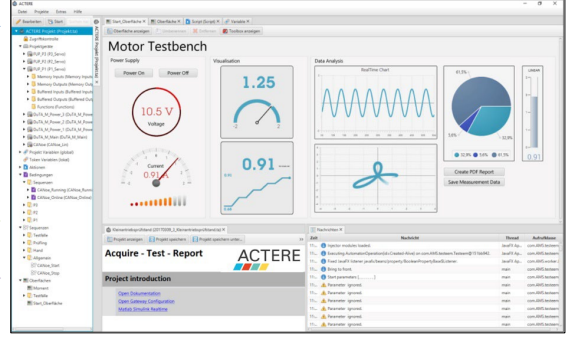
ACTERE
Datei Projekte Extras Hilfe
Bearbeiten Start
ACTERE Projekt (ProjektUp)
Zugriffskontrolle
Projektgeräte
Memory Inputs (Memory Dou
Memory Outputs (Memory Dou
Buffered Inputs (Buffered Inputs
Buffered Outputs (Buffered Out
Functions (Functions)
Projekt Variablen (global)
Token Variablen (lokal)
Aktionen
Bedingungen
Sequenzen
CANbus_Running (CANbus_Runn
CANbus_Online (CANbus_Online)
Sequenzen
Testfälle
Prüfling
Handl
Allgemein
CANbus_Start
CANbus_Stop
Oberflächen
Moment
Testfälle
Start_Oberfläche
Start_Oberfläche Oberfläche Script (Script) Variable
Oberfläche anzeigen Toolbox anzeigen
Motor Testbench
Power Supply
Power On Power Off
10.5 V
Voltage
Current
0.91 A
Visualisation
1.25
0.91
Data Analysis
RealTime Chart
61.5%
12.9% 7.6% 61.5%
0.91
Create PDF Report
Save Measurement Data
Projekt anzeigen Projekt speichern Projekt speichern unter...
Acquire - Test - Report
ACTERE
Project introduction
Open Dokumentation
Open Gateway Configuration
Matlab Simulink Realtime
Nachrichten
Zeit Nachricht Thread Aufrufklasse
Injector modules loaded.
Bring to front.
Start parameters [........]
Parameter : ignored.
Parameter : ignored.
Parameter : ignored.
Parameter : ignored.
Parameter : ignored.
Parameter : ignored.
main